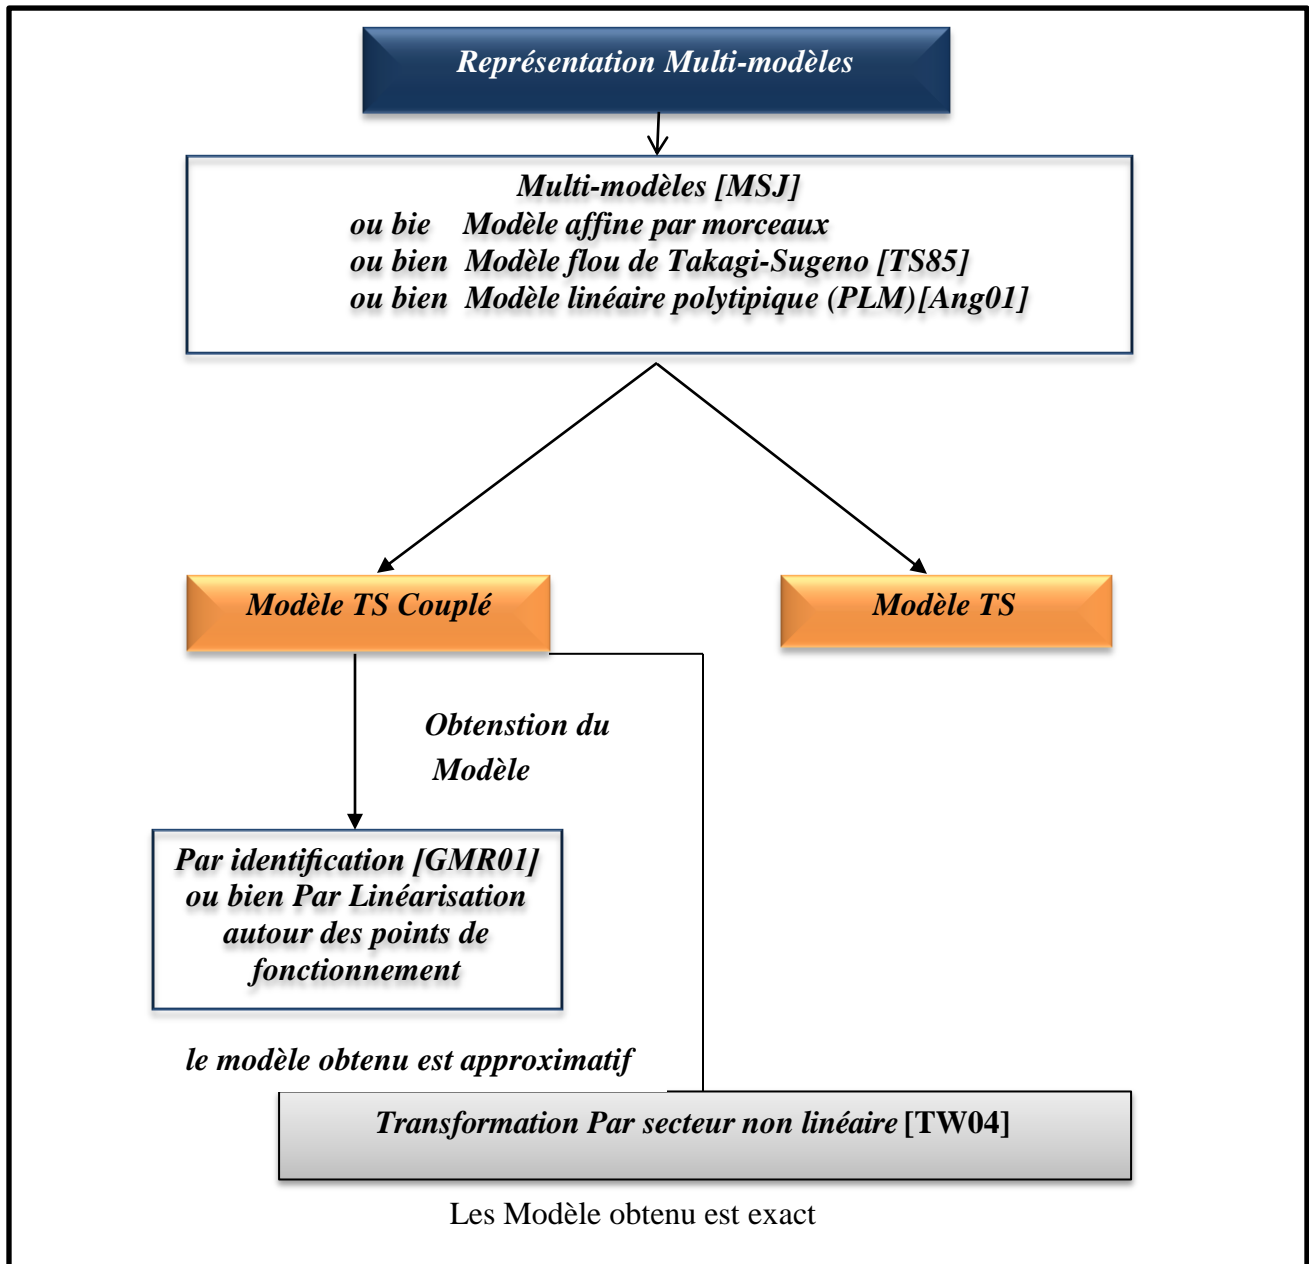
Représentation Multi-modèles

Multi-modèles [MSJ]
ou bie Modèle affine par morceaux
ou bien Modèle flou de Takagi-Sugeno [TS85]
ou bien Modèle linéaire polytipique (PLM)[Ang01]

Modèle TS Couplé

Modèle TS

Obtenstion du Modèle

Par identification [GMR01] ou bien Par Linéarisation autour des points de fonctionnement

le modèle obtenu est approximatif

Transformation Par secteur non linéaire [TW04]

Les Modèle obtenu est exact